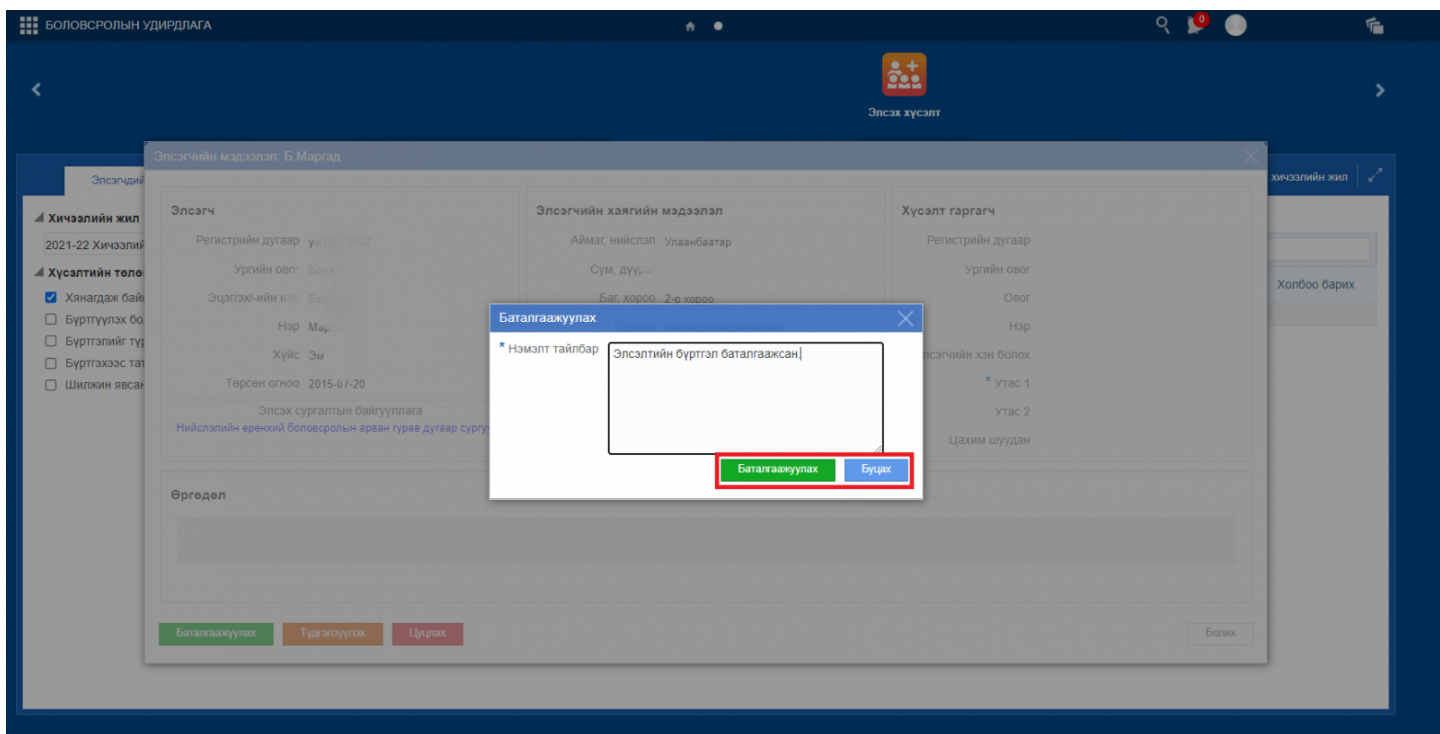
БОЛОВСРОЛЫН УДИРДЛАГА

0

Элсэх хүсэлт

Элсэгчийн мэдээлэл: Б.Маргад

Элсэгчи

хичээлийн жил

Хичээлийн жил

2021-22 Хичээлий

Хүсэлтийн төлө

Хянагдаж бай

Бүртгүүлэх бо

Бүртгэлийг түр

Бүртгэлээс тат

Шилжин явсан

Элсэгч

Регистрийн дугаар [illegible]

Ургийн овог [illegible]

Эцэг/эх/-ийн нэр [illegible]

Нэр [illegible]

Хүйс Эм

Төрсөн огноо 2015-0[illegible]-20

Элсэх сургалтын байгууллага

Нийслэлийн ерөнхий боловсролын арван гурав дугаар сургу

Элсэгчийн хаягийн мэдээлэл

Аймаг, нийслэл Улаанбаатар

Сум, дүүрэ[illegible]

Баг, хороо 2-р хороо

Хүсэлт гаргагч

Регистрийн дугаар

Ургийн овог

Овог

Нэр

элсэгчийн хэн болох

* Утас 1

Утас 2

Цахим шуудан

Холбоо барих

Өргөдөл

Баталгаажуулах

Тодорхойлох

Цуцлах

Болих

Баталгаажуулах

* Нэмэлт тайлбар

Элсэлтийн бүртгэл баталгаажсан.

Баталгаажуулах

Буцах